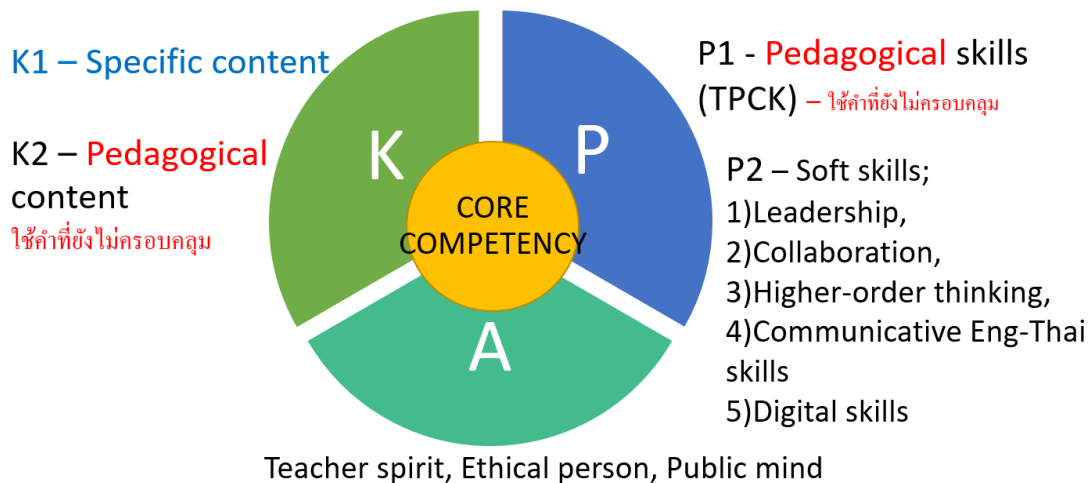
K1 – Specific content

K2 – Pedagogical content
ใช้คำที่ยังไม่ครอบคลุม

K

P

CORE COMPETENCY

A

P1 - Pedagogical skills (TPCK) – ใช้คำที่ยังไม่ครอบคลุม

P2 – Soft skills;
1)Leadership,
2)Collaboration,
3)Higher-order thinking,
4)Communicative Eng-Thai skills
5)Digital skills

Teacher spirit, Ethical person, Public mind